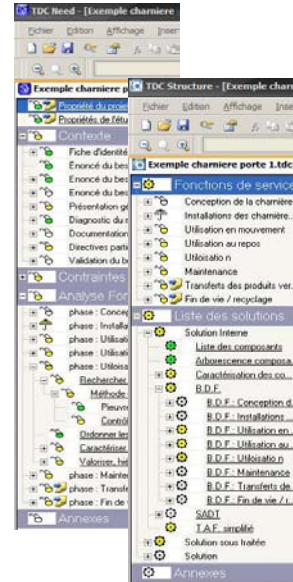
TDC Need - [Exemple charniere
Fichier Edition Affichage Inser
Exemple charniere p
Propriété du proje
Propriétés de l'étu
Contexte
Fiche d'identité
Enoncé du bes
Enoncé du bes
Enoncé du bes
Présentation g
Diagnostic du
Documentation
Directives parti
Validation du b
Contraintes
Analyse Fon
phase : Concep
phase : Installa
phase : Utilisat
phase : Utilisat
phase : Utilisa
Rechercher
Méthode
Pieuvre
Contrôl
Ordonner les
Caractériser
Valoriser, hié
phase : Mainte
phase : Transfe
phase : Fin de
Annexes

TDC Structure - [Exemple charn
Fichier Edition Affichage Inse
Exemple charniere porte 1.tdc
Fonctions de service
Conception de la charnière
Installations des charnière...
Utilisation en mouvement
Utilisation au repos
Utiloisatio n
Maintenance
Transferts des produits ver...
Fin de vie / recyclage
Liste des solutions
Solution Interne
Liste des composants
Arborescence composa...
Caractérisation des co...
B.D.F.
B.D.F.: Conception d...
B.D.F.: Installations ...
B.D.F.: Utilisation en ...
B.D.F.: Utilisation au ...
B.D.F.: Utiloisatio n
B.D.F.: Maintenance
B.D.F.: Transferts de...
B.D.F.: Fin de vie / ...
SADT
T.A.F. simplifié
Solution sous traitée
Solution
Annexes